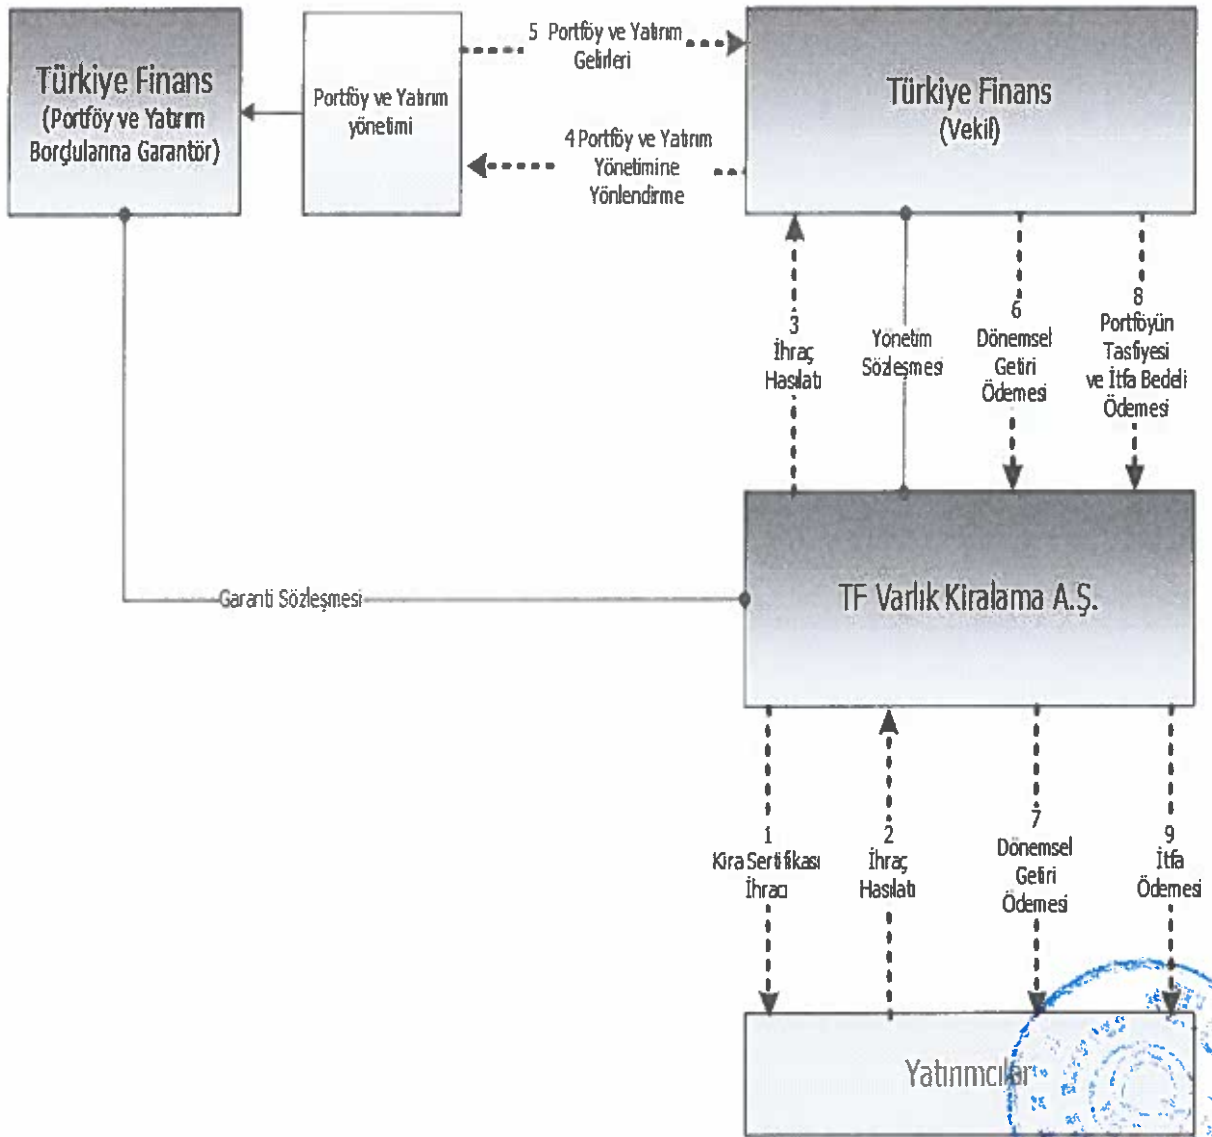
Türkiye Finans
(Portföy ve Yatırım Borçlularına Garantör)

Portföy ve Yatırım yönetimi

5 Portföy ve Yatırım Gelirleri

4 Portföy ve Yatırım Yönetimine Yönlendirme

Türkiye Finans
(Vekil)

3
İhraç Hasılatı

Yönetim Sözleşmesi

6
Dönemsel Getiri Ödemesi

8
Portföyün Tasfiyesi ve İtfa Bedeli Ödemesi

Garanti Sözleşmesi

TF Varlık Kiralama A.Ş.

1
Kira Sertifikası İhracı

2
İhraç Hasılatı

7
Dönemsel Getiri Ödemesi

9
İtfa Ödemesi

Yatırımcılar